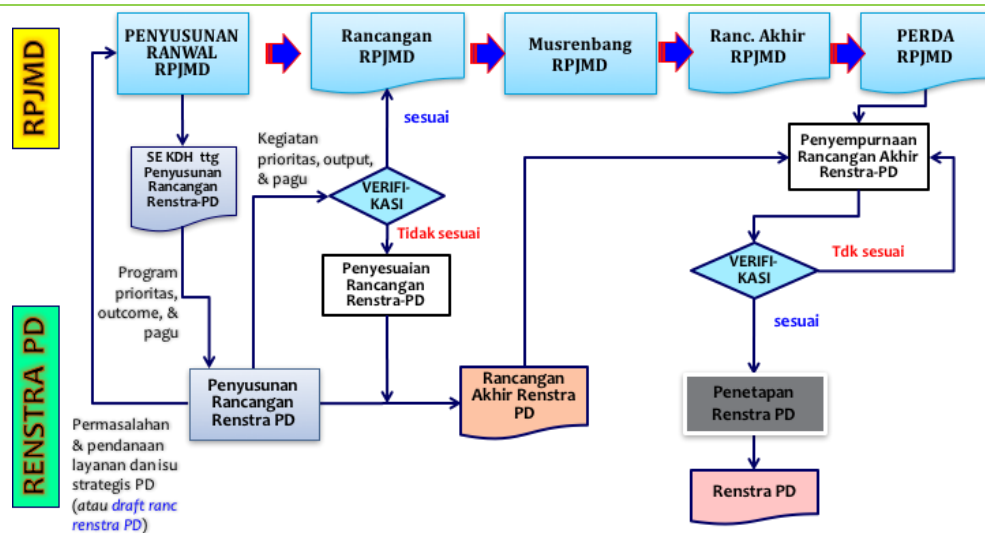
RPJMD

PENYUSUNAN RANWAL RPJMD

Rancangan RPJMD

Musrenbang RPJMD

Ranc. Akhir RPJMD

PERDA RPJMD

sesuai

SE KDH ttg Penyusunan Rancangan Renstra-PD

Kegiatan prioritas, output, & pagu

VERIFI-KASI

Tidak sesuai

Penyesuaian Rancangan Renstra-PD

Penyempurnaan Rancangan Akhir Renstra-PD

VERIFI-KASI

Tdk sesuai

sesuai

Program prioritas, outcome, & pagu

RENSTRA PD

Penyusunan Rancangan Renstra PD

Rancangan Akhir Renstra PD

Penetapan Renstra PD

Renstra PD

Permasalahan & pendanaan layanan dan isu strategis PD (atau draft ranc renstra PD)